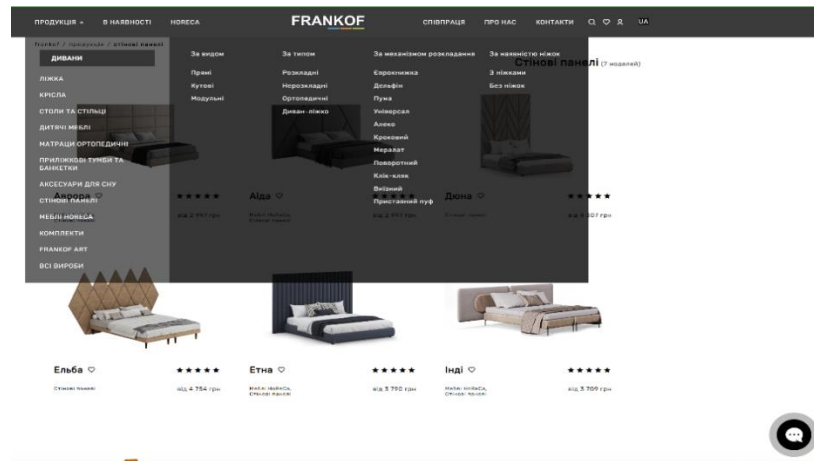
ПРОДУКЦІЯ В НАЯВНОСТІ HORECA FRANKOF СПІВПРАЦЯ ПРО НАС КОНТАКТИ UA

Frankof / продукція / стінові панелі

ДИВАНИ
ЛІЖКА
КРІСЛА
СТОЛИ ТА СТІЛЬЦІ
ДИТЯЧІ МЕБЛІ
МАТРАЦИ ОРТОПЕДИЧНІ
ПРИЛІЖКОВІ ТУМБИ ТА БАНКЕТКИ
АКСЕСУАРИ ДЛЯ СНУ
СТІНОВІ ПАНЕЛІ
МЕБЛІ HORECA
КОМПЛЕКТИ
FRANKOF ART
ВСІ ВИРОБИ

За видом
Прямі
Кутові
Модульні

За типом
Розкладні
Нерозкладні
Ортопедичні
Диван-ліжко

За механізмом розкладання
Єврокнижка
Дельфін
Пума
Універсал
Алеко
Кроковий
Мералат
Поворотний
Клік-кляк
Висувний
Приставний пуф

За наявністю ніжок
З ніжками
Без ніжок

Стінові панелі (7 моделей)

Аврора ★★★★★
Аїда ★★★★★
Меблі HoReCa, Стінові панелі
від 2 777 грн
Дюна ★★★★★
Стінові панелі
від 4 307 грн

Ельба ★★★★★
Стінові панелі
від 4 754 грн

Етна ★★★★★
Меблі HoReCa, Стінові панелі
від 3 790 грн

Інді ★★★★★
Меблі HoReCa, Стінові панелі
від 3 709 грн